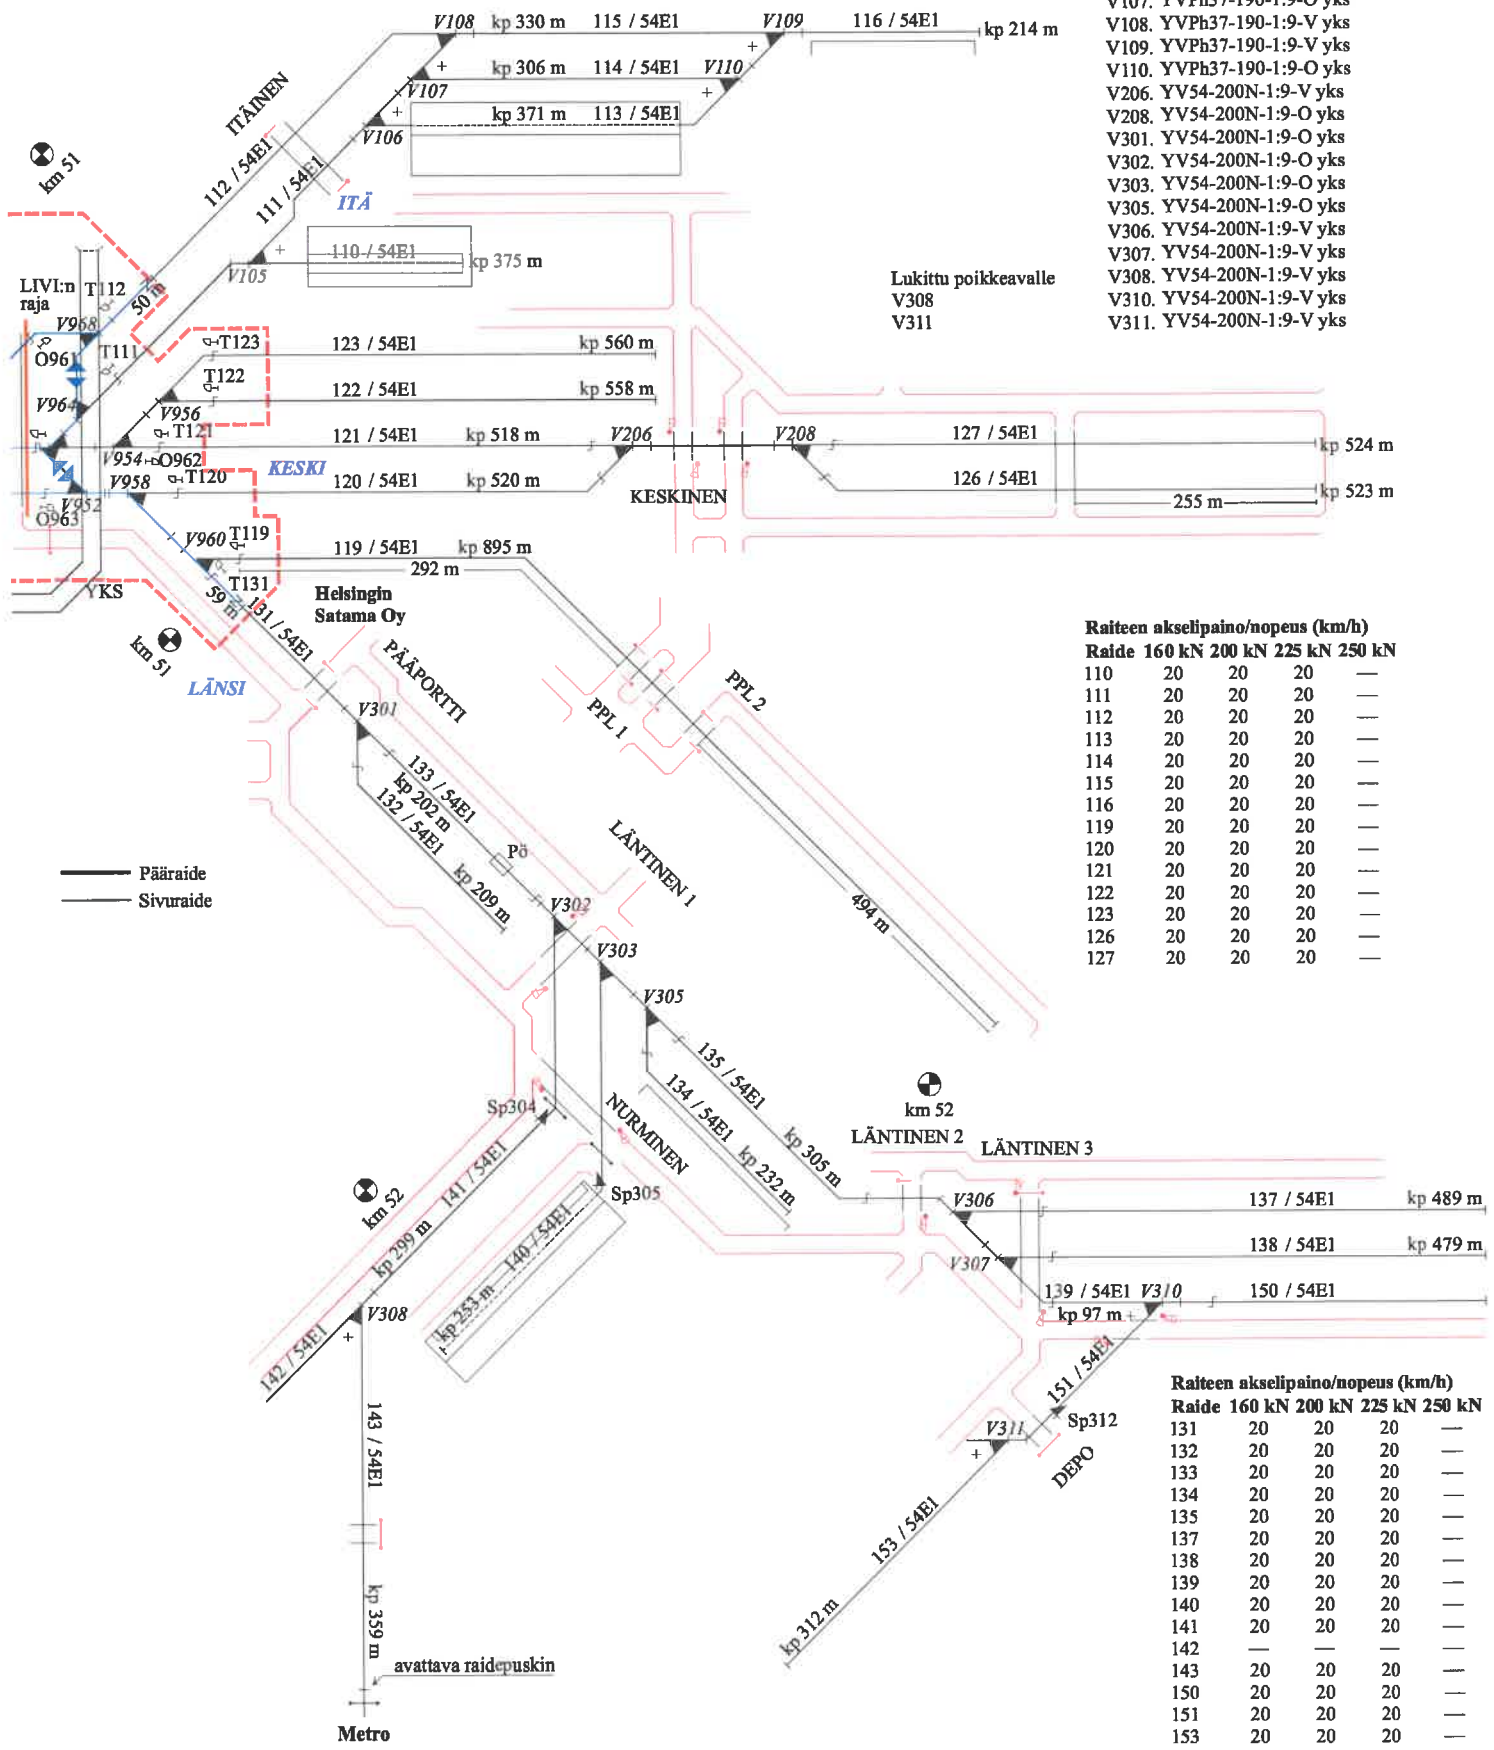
V107. YVPh37-190-1:9-O yks
V108. YVPh37-190-1:9-V yks
V109. YVPh37-190-1:9-V yks
V110. YVPh37-190-1:9-O yks
V206. YV54-200N-1:9-V yks
V208. YV54-200N-1:9-O yks
V301. YV54-200N-1:9-O yks
V302. YV54-200N-1:9-O yks
V303. YV54-200N-1:9-O yks
V305. YV54-200N-1:9-O yks
V306. YV54-200N-1:9-V yks
V307. YV54-200N-1:9-V yks
V308. YV54-200N-1:9-V yks
V310. YV54-200N-1:9-V yks
V311. YV54-200N-1:9-V yks

Lukittu poikkeavalle
V308
V311

V108 kp 330 m 115 / 54E1 V109 116 / 54E1 kp 214 m
kp 306 m 114 / 54E1 V110
V107 kp 371 m 113 / 54E1
V106
ITÄINEN
112 / 54E1
111 / 54E1
ITÄ
km 51
110 / 54E1 kp 375 m
V105
LIVI:n raja
T112
50 m
V968
O961
T111
T123 123 / 54E1 kp 560 m
T122 122 / 54E1 kp 558 m
V964
V956
T121 121 / 54E1 kp 518 m V206 V208 127 / 54E1 kp 524 m
V954 O962
KESKI
V958 T120 120 / 54E1 kp 520 m KESKINEN 126 / 54E1 kp 523 m
V952 255 m
O963
V960 T119 119 / 54E1 kp 895 m
292 m
T131
YKS
59 m
131 / 54E1
Helsingin Satama Oy
km 51
LÄNSI
PÄÄPORTTI
PPL 1
PPL 2
V301
133 / 54E1
kp 202 m
132 / 54E1
Pö
kp 209 m
LÄNTINEN 1
494 m
Päärade
Sivuraide
V302
V303
V305
135 / 54E1
134 / 54E1
kp 305 m
kp 232 m
NURMINEN
Sp304
Sp305
141 / 54E1
km 52
kp 299 m
140 / 54E1
kp 253 m
V308
142 / 54E1
143 / 54E1
kp 359 m
avattava raidepuskin
Metro
km 52
LÄNTINEN 2
LÄNTINEN 3
V306 137 / 54E1 kp 489 m
138 / 54E1 kp 479 m
V307
139 / 54E1 V310 150 / 54E1
kp 97 m
151 / 54E1
Sp312
V311
DEPO
153 / 54E1
kp 312 m

Raiteen akselipaino/nopeus (km/h)

| Raide | 160 kN | 200 kN | 225 kN | 250 kN |
|---|---|---|---|---|
| 110 | 20 | 20 | 20 | — |
| 111 | 20 | 20 | 20 | — |
| 112 | 20 | 20 | 20 | — |
| 113 | 20 | 20 | 20 | — |
| 114 | 20 | 20 | 20 | — |
| 115 | 20 | 20 | 20 | — |
| 116 | 20 | 20 | 20 | — |
| 119 | 20 | 20 | 20 | — |
| 120 | 20 | 20 | 20 | — |
| 121 | 20 | 20 | 20 | — |
| 122 | 20 | 20 | 20 | — |
| 123 | 20 | 20 | 20 | — |
| 126 | 20 | 20 | 20 | — |
| 127 | 20 | 20 | 20 | — |

Raiteen akselipaino/nopeus (km/h)

| Raide | 160 kN | 200 kN | 225 kN | 250 kN |
|---|---|---|---|---|
| 131 | 20 | 20 | 20 | — |
| 132 | 20 | 20 | 20 | — |
| 133 | 20 | 20 | 20 | — |
| 134 | 20 | 20 | 20 | — |
| 135 | 20 | 20 | 20 | — |
| 137 | 20 | 20 | 20 | — |
| 138 | 20 | 20 | 20 | — |
| 139 | 20 | 20 | 20 | — |
| 140 | 20 | 20 | 20 | — |
| 141 | 20 | 20 | 20 | — |
| 142 | — | — | — | — |
| 143 | 20 | 20 | 20 | — |
| 150 | 20 | 20 | 20 | — |
| 151 | 20 | 20 | 20 | — |
| 153 | 20 | 20 | 20 | — |